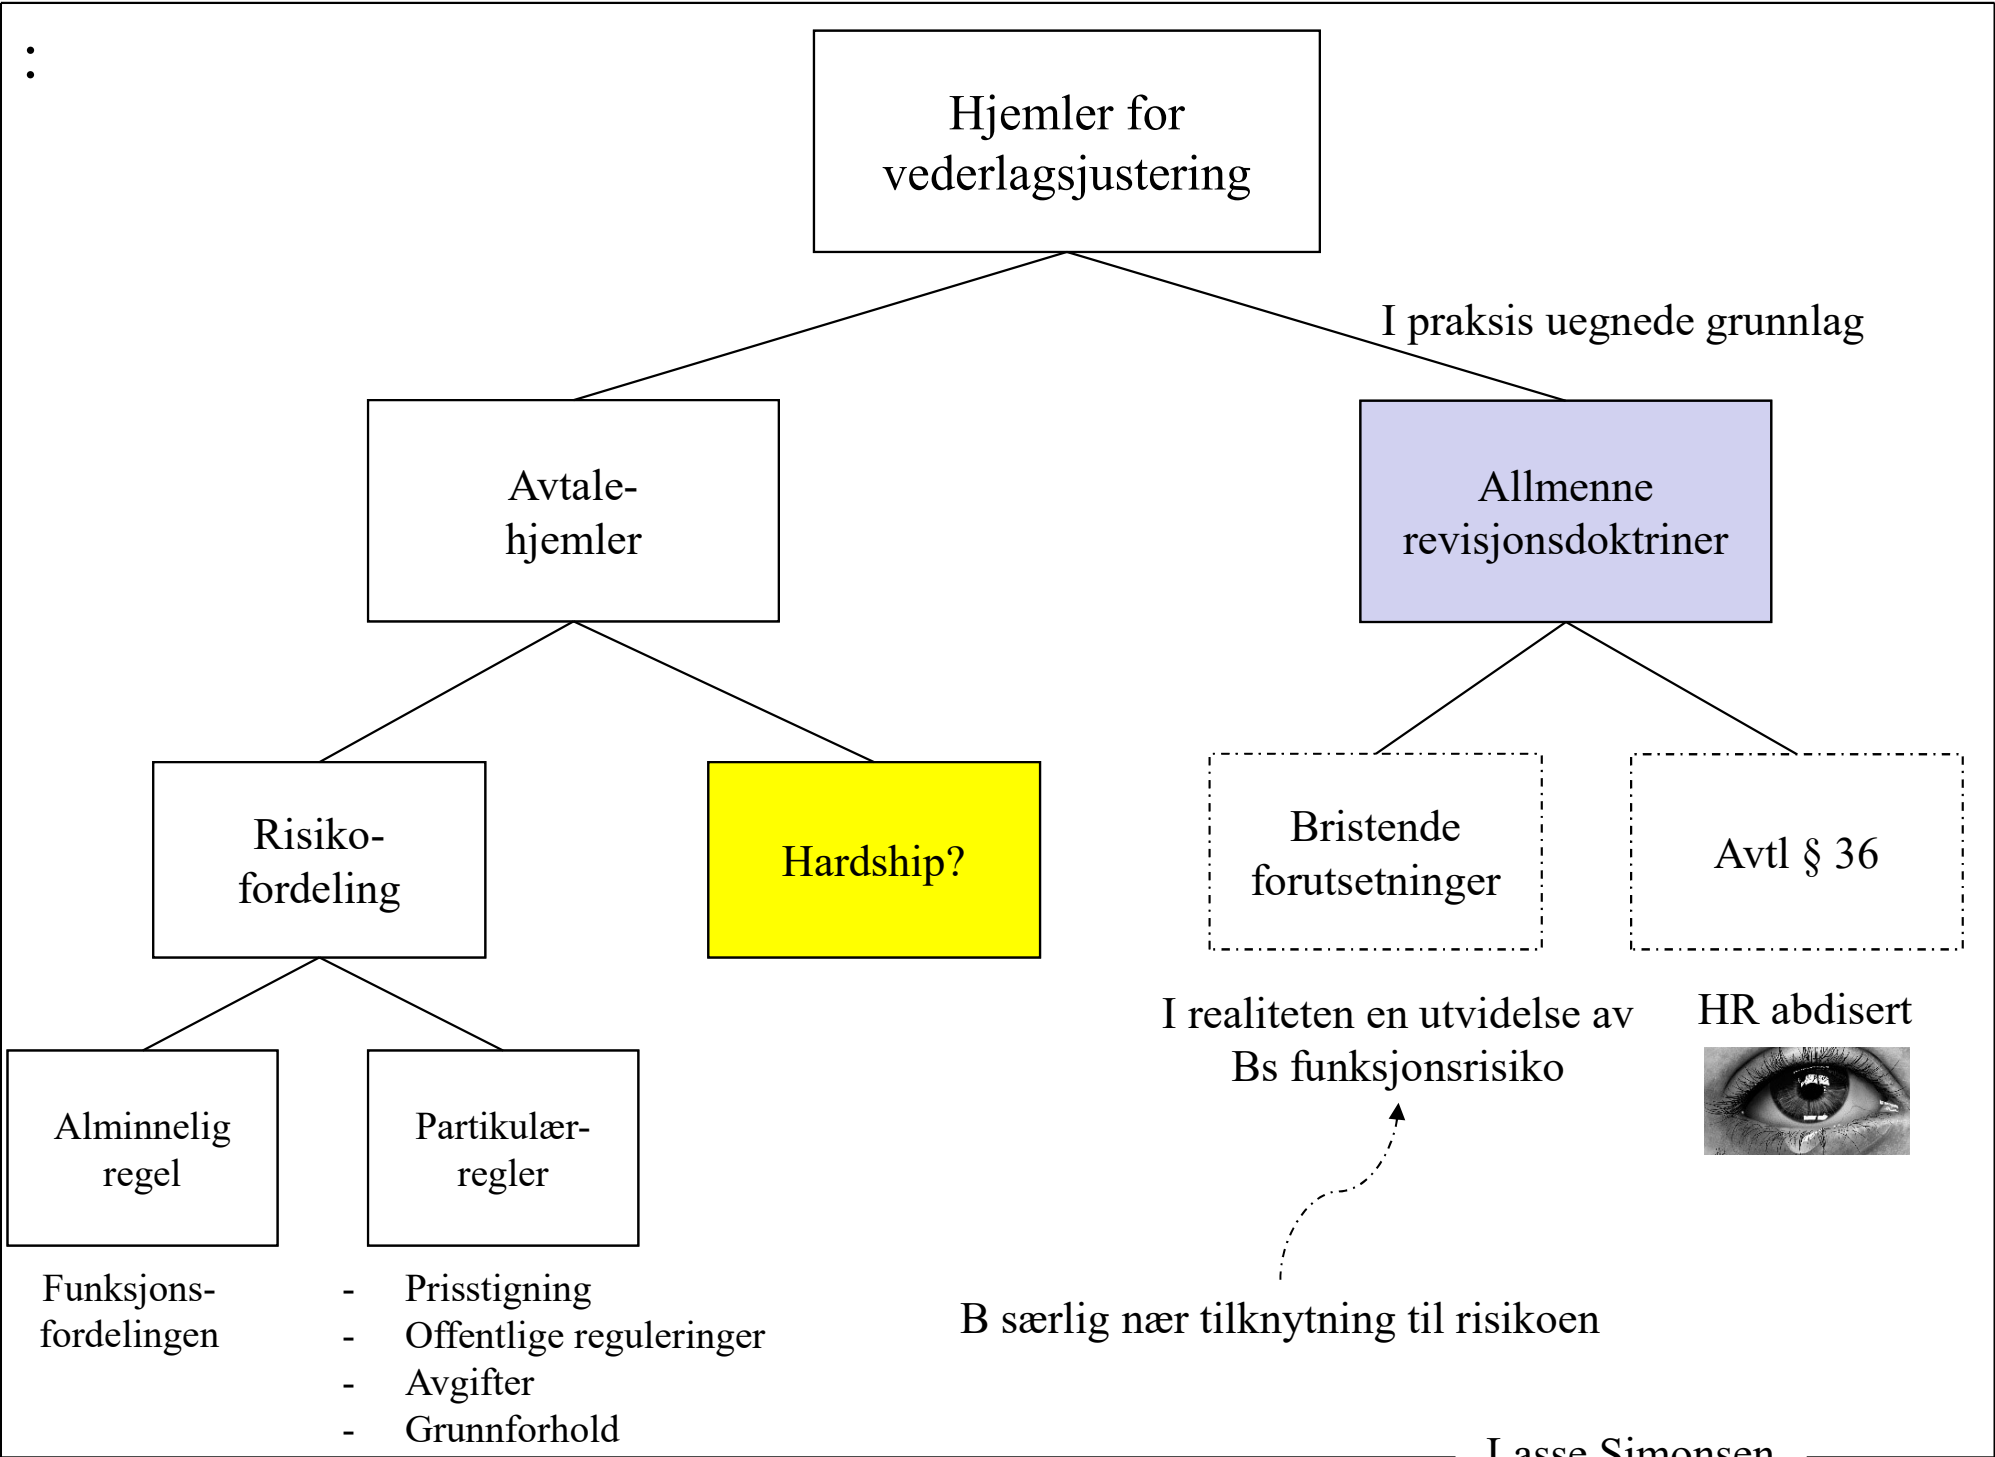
:

Hjemler for vederlagsjustering

I praksis uegnede grunnlag

Avtale-hjemler

Allmenne revisjonsdoktriner

Risiko-fordeling

Hardship?

Bristende forutsetninger

Avtl § 36

I realiteten en utvidelse av Bs funksjonsrisiko

HR abdisert

Alminnelig regel

Partikulær-regler

Funksjons-fordelingen

- Prisstigning
- Offentlige reguleringer
- Avgifter
- Grunnforhold

B særlig nær tilknytning til risikoen

Lasse Simonsen